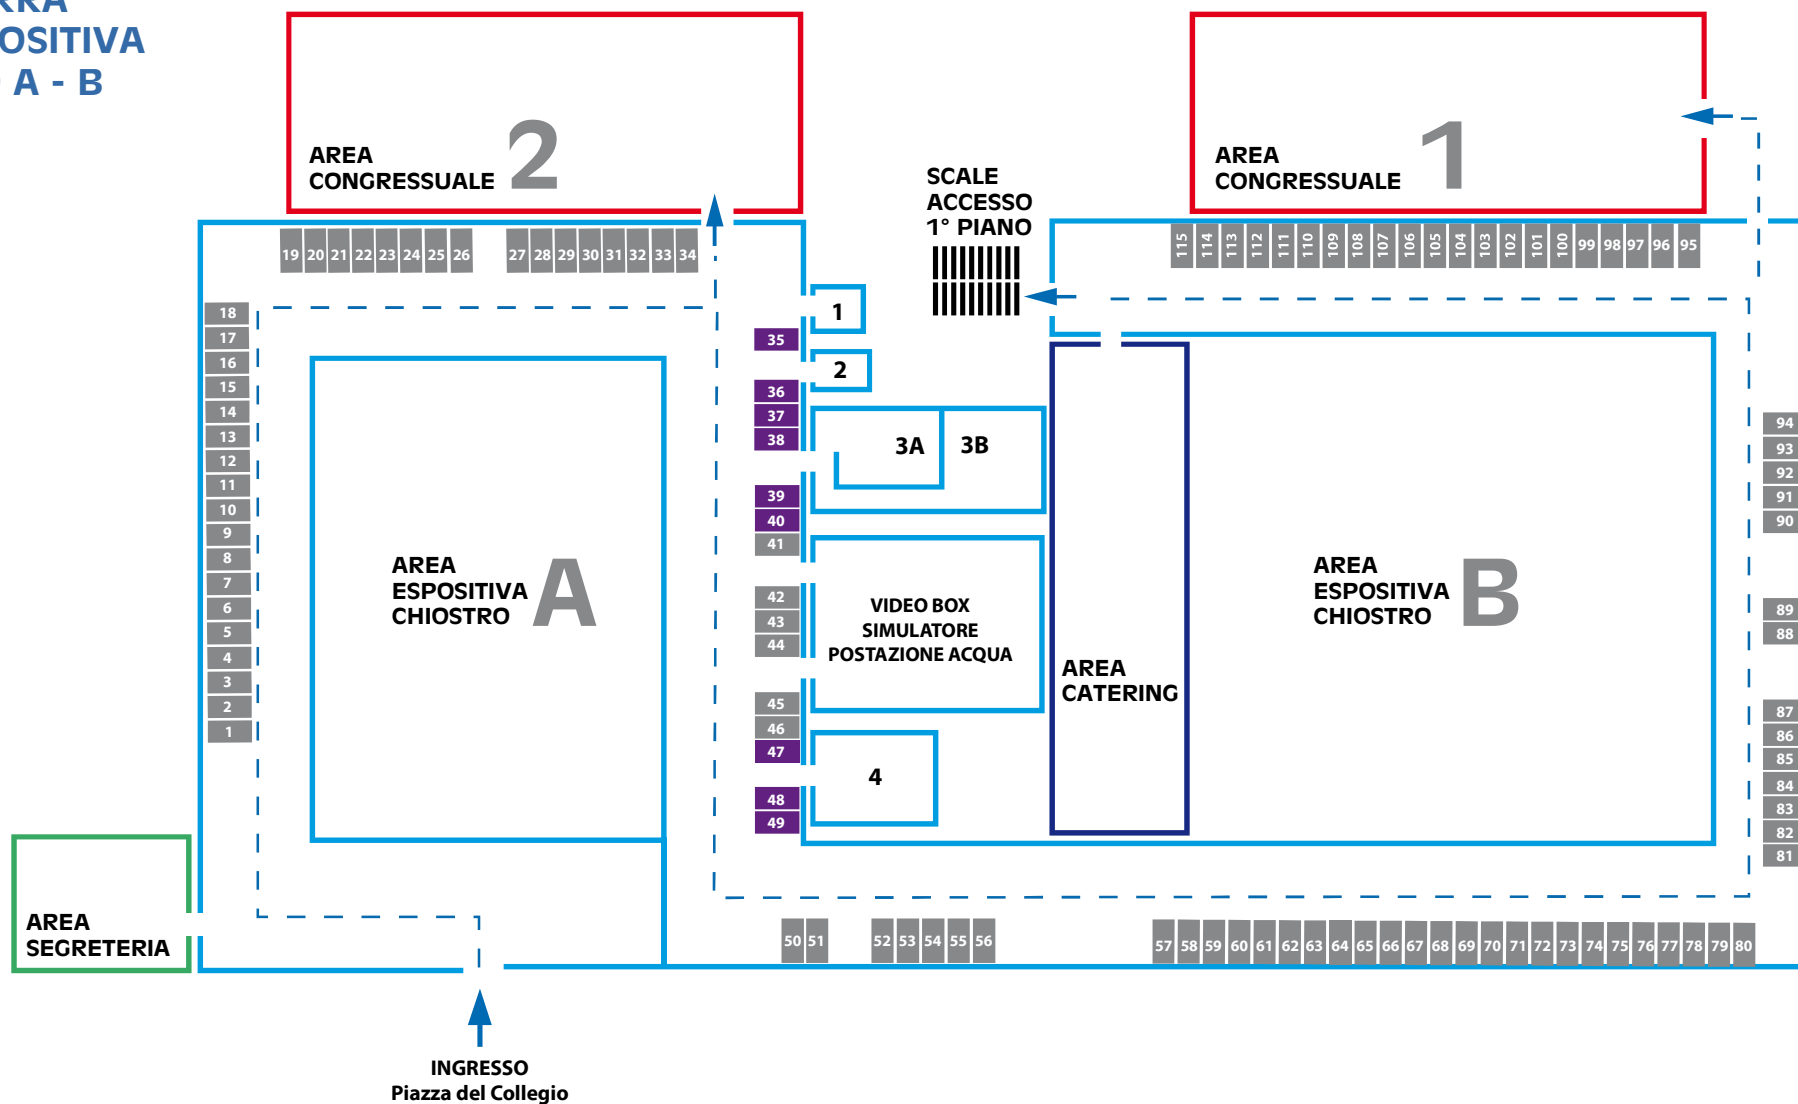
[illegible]RRA
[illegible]OSITIVA
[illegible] A - B

AREA CONGRESSUALE 2

AREA CONGRESSUALE 1

SCALE ACCESSO 1° PIANO

19 20 21 22 23 24 25 26 27 28 29 30 31 32 33 34

115 114 113 112 111 110 109 108 107 106 105 104 103 102 101 100 99 98 97 96 95

18 17 16 15 14 13 12 11 10 9 8 7 6 5 4 3 2 1

1
35
2
36
37
38
3A 3B
39
40
41

AREA ESPOSITIVA CHIOSTRO A

42
43
44
VIDEO BOX
SIMULATORE
POSTAZIONE ACQUA

45
46
47
4
48
49

AREA CATERING

AREA ESPOSITIVA CHIOSTRO B

94 93 92 91 90
89 88
87 86 85 84 83 82 81

AREA SEGRETERIA

50 51 52 53 54 55 56

57 58 59 60 61 62 63 64 65 66 67 68 69 70 71 72 73 74 75 76 77 78 79 80

INGRESSO
Piazza del Collegio